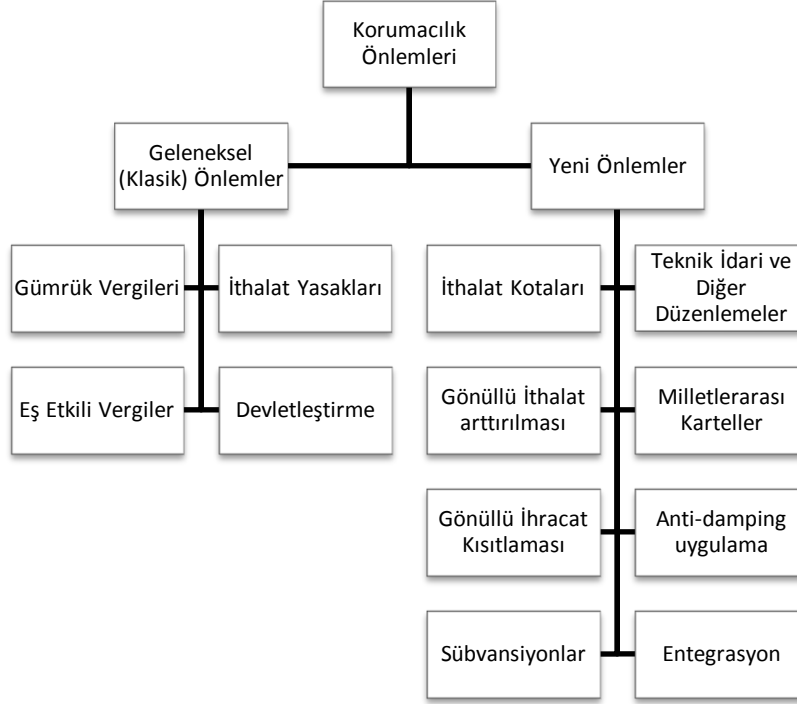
Korumacılık Önlemleri

Geleneksel (Klasik) Önlemler

Yeni Önlemler

Gümrük Vergileri

İthalat Yasakları

Eş Etkili Vergiler

Devletleştirme

İthalat Kotaları

Teknik İdari ve Diğer Düzenlemeler

Gönüllü İthalat arttırılması

Milletlerarası Karteller

Gönüllü İhracat Kısıtlaması

Anti-damping uygulama

Sübvansiyonlar

Entegrasyon